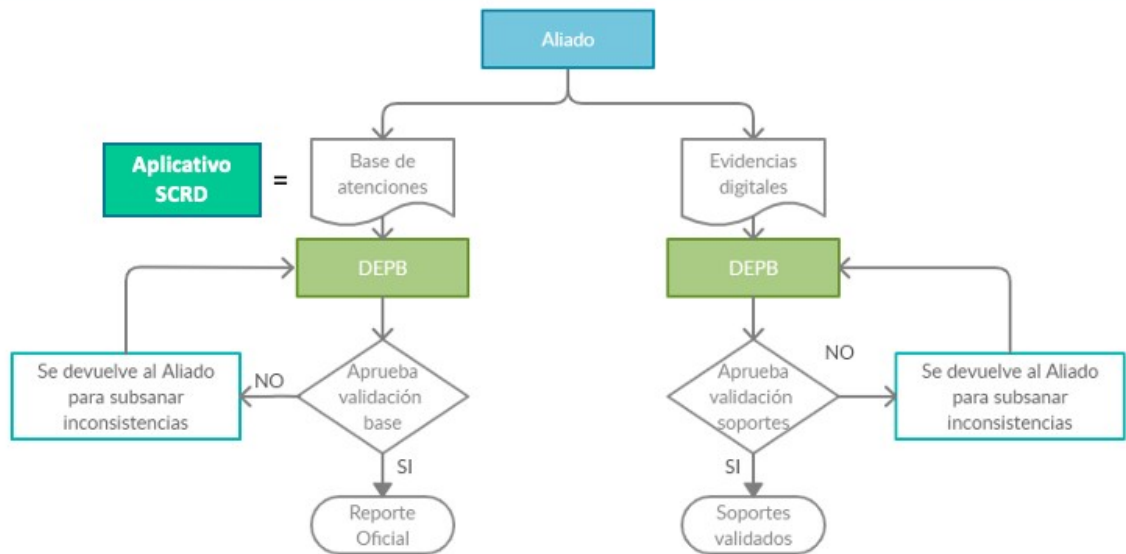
Aliado

Aplicativo SCRD

=

Base de atenciones

Evidencias digitales

DEPB

DEPB

Se devuelve al Aliado para subsanar inconsistencias

NO

Aprueba validación base

SI

Reporte Oficial

Aprueba validación soportes

NO

Se devuelve al Aliado para subsanar inconsistencias

SI

Soportes validados